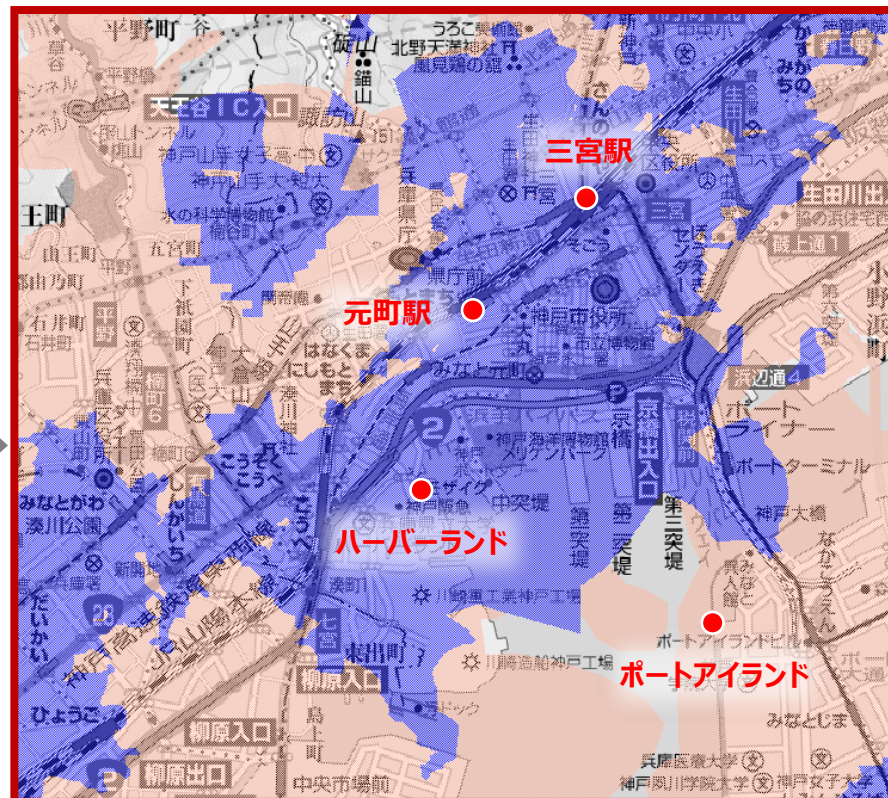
三宮駅

元町駅

ハーバーランド

ポートアイランド

平野町

北野天満神社

風見鶏の館

うろこ

錨山

天王谷IC入口

諏訪山

神戸山手女子高

神戸山手大

水の科学博物館

楠谷町

五宮町

生田神社

兵庫県庁

県庁前

神戸市役所

三宮

区役所

そごう

生田川出

磯上通1

生田川

王町

山王町

平野

祇園町

石井町

湊山

楠町6

みなとがわ

湊川公園

新開地

湊川神社

はなくま

にしもとまち

みなと元町

大丸

市立博物館

京橋

京橋出入口

浜辺通4

ポートライナー

ポートターミナル

神戸大橋

メリケンパーク

神戸海洋博物館

中突堤

第一突堤

第二突堤

第三突堤

モザイク

神戸阪急

湊町

川崎重工業神戸工場

川崎造船神戸工場

東出町

柳原入口

柳原出口

七宮

中央市場前

ひょうご

だいかい

ポートアイランドビル

みなとじま

兵庫医療大学

神戸女子大学

神戸学院大学

中央区

小野浜町

なかこうえん

こうべ

しんかいち

ドック

島上町

JR山陽本線

阪神高速神戸線

2

28

3